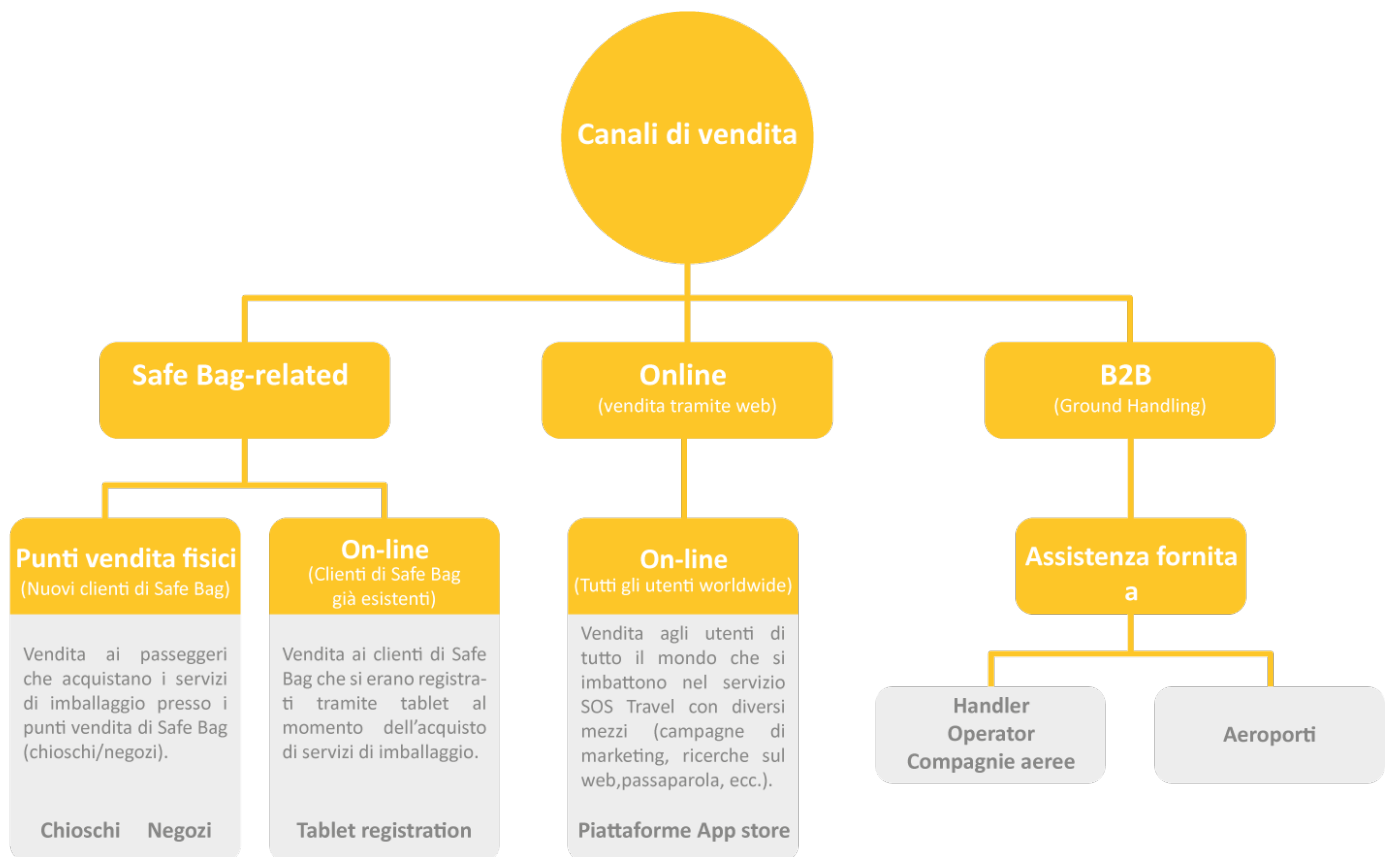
Canali di vendita

Safe Bag-related

Online
(vendita tramite web)

B2B
(Ground Handling)

Punti vendita fisici
(Nuovi clienti di Safe Bag)

Vendita ai passeggeri che acquistano i servizi di imballaggio presso i punti vendita di Safe Bag (chioschi/negozi).

Chioschi Negozi

On-line
(Clienti di Safe Bag già esistenti)

Vendita ai clienti di Safe Bag che si erano registrati tramite tablet al momento dell'acquisto di servizi di imballaggio.

Tablet registration

On-line
(Tutti gli utenti worldwide)

Vendita agli utenti di tutto il mondo che si imbattono nel servizio SOS Travel con diversi mezzi (campagne di marketing, ricerche sul web,passaparola, ecc.).

Piattaforme App store

Assistenza fornita a

Handler
Operator
Compagnie aeree

Aeroporti